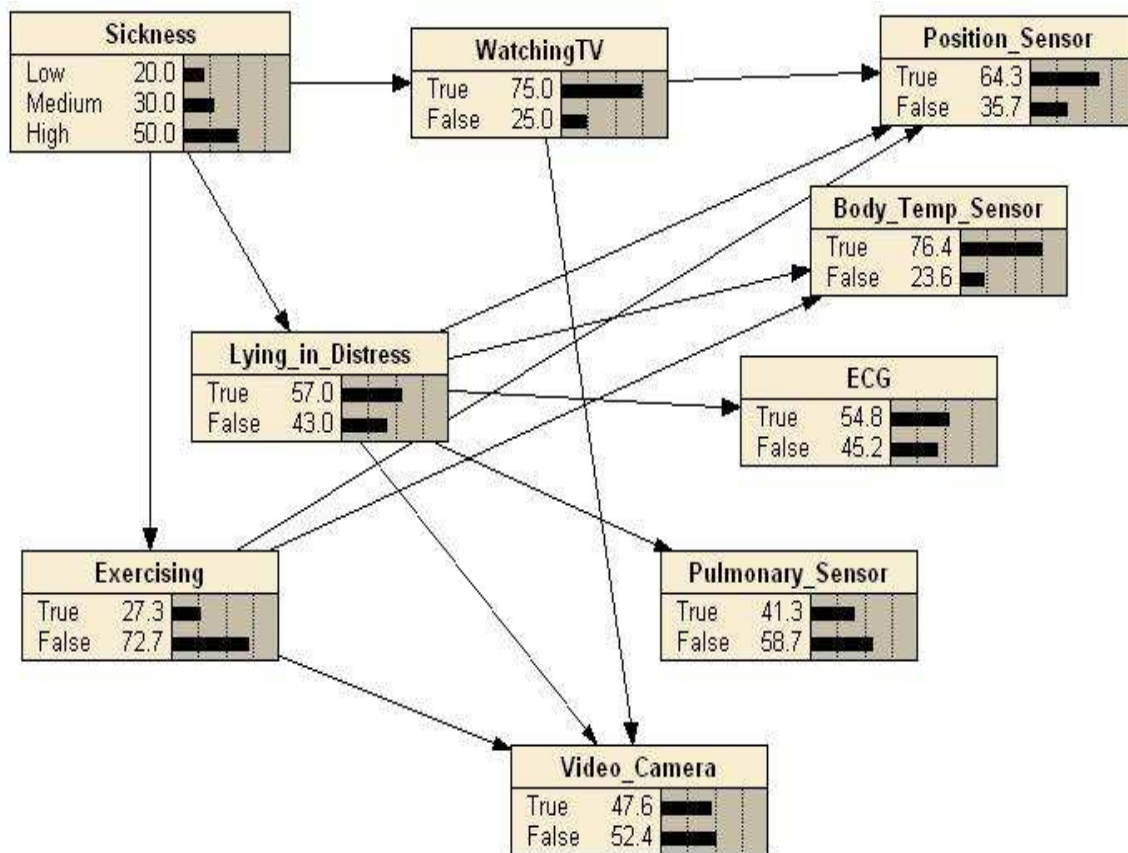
Sickness
Low 20.0
Medium 30.0
High 50.0

WatchingTV
True 75.0
False 25.0

Position_Sensor
True 64.3
False 35.7

Body_Temp_Sensor
True 76.4
False 23.6

Lying_in_Distress
True 57.0
False 43.0

ECG
True 54.8
False 45.2

Exercising
True 27.3
False 72.7

Pulmonary_Sensor
True 41.3
False 58.7

Video_Camera
True 47.6
False 52.4